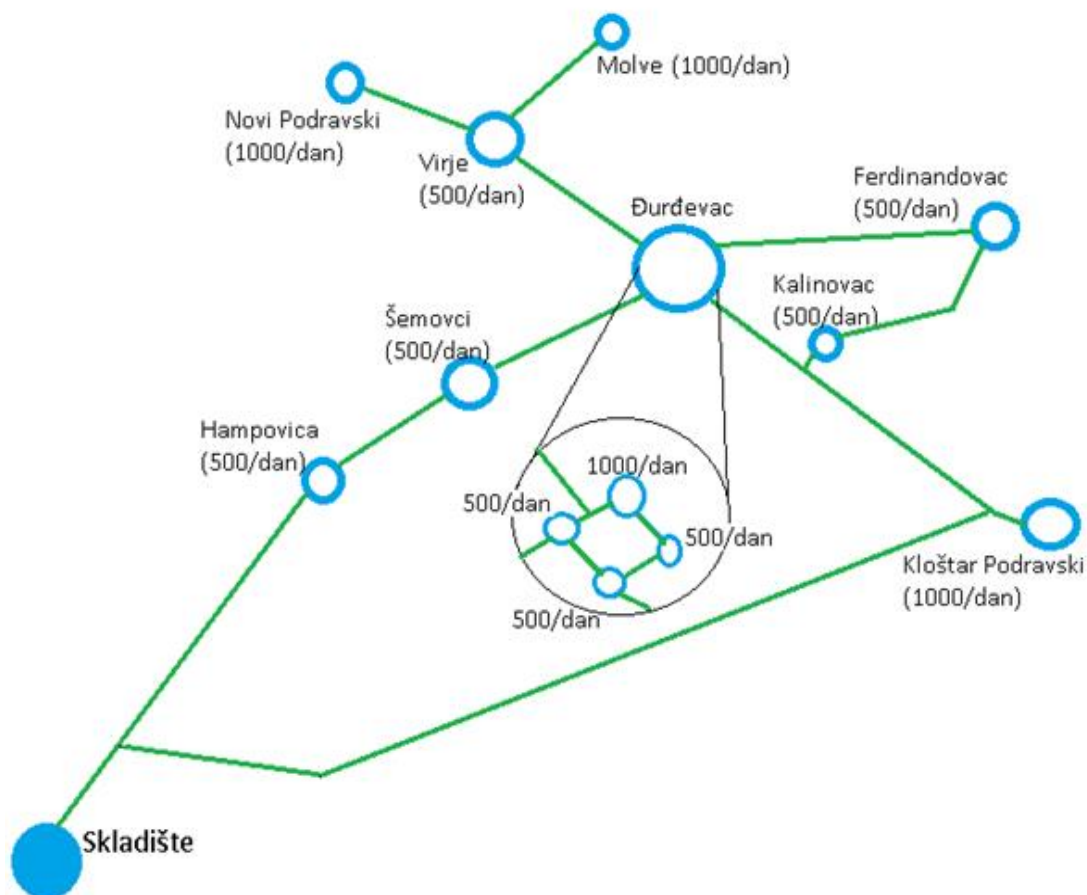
Molve (1000/dan)

Novi Podravski (1000/dan)

Virje (500/dan)

Đurđevac

Ferdinandovac (500/dan)

Kalinovac (500/dan)

Šemovci (500/dan)

Hampovica (500/dan)

1000/dan

500/dan

500/dan

500/dan

Kloštar Podravski (1000/dan)

Skladište